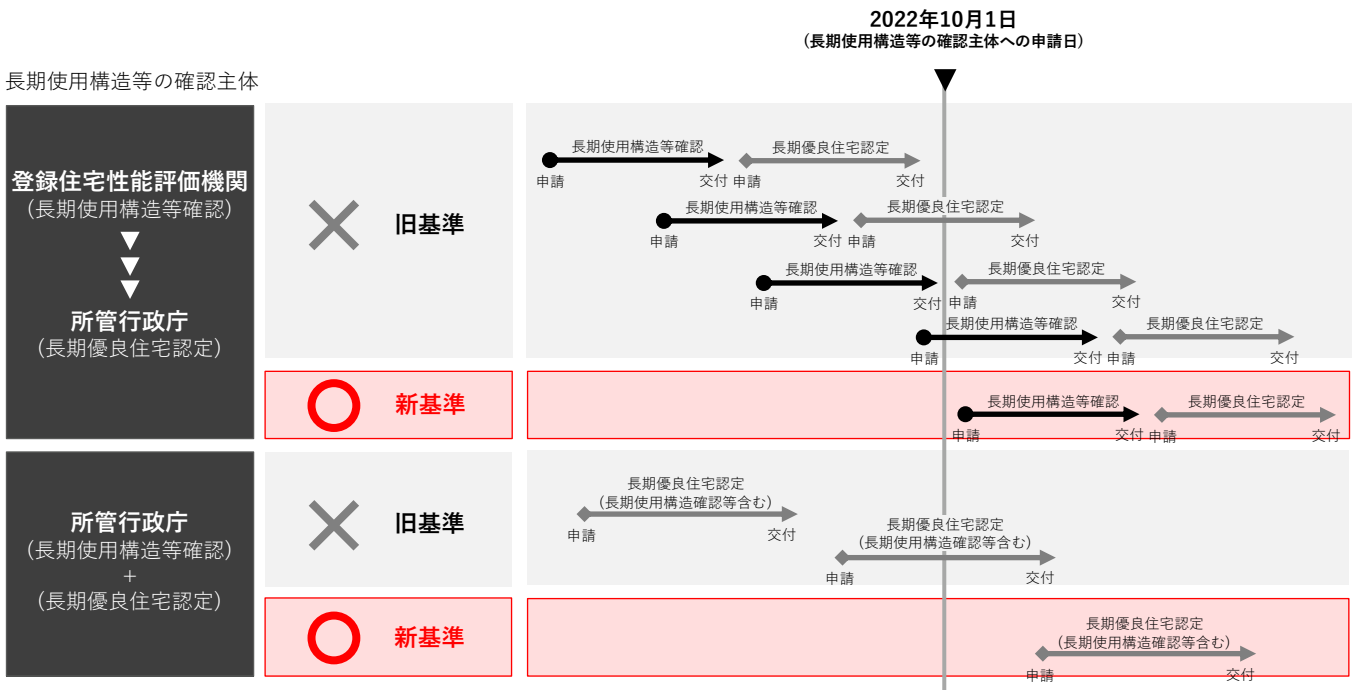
2022年10月1日
（長期使用構造等の確認主体への申請日）

長期使用構造等の確認主体

登録住宅性能評価機関
（長期使用構造等確認）
▼
▼
▼
所管行政庁
（長期優良住宅認定）

旧基準

長期使用構造等確認
申請 交付
長期優良住宅認定
申請 交付

長期使用構造等確認
申請 交付
長期優良住宅認定
申請 交付

長期使用構造等確認
申請 交付
長期優良住宅認定
申請 交付

長期使用構造等確認
申請 交付
長期優良住宅認定
申請 交付

新基準

長期使用構造等確認
申請 交付
長期優良住宅認定
申請 交付

所管行政庁
（長期使用構造等確認）
＋
（長期優良住宅認定）

旧基準

長期優良住宅認定
（長期使用構造確認等含む）
申請 交付

長期優良住宅認定
（長期使用構造確認等含む）
申請 交付

新基準

長期優良住宅認定
（長期使用構造確認等含む）
申請 交付